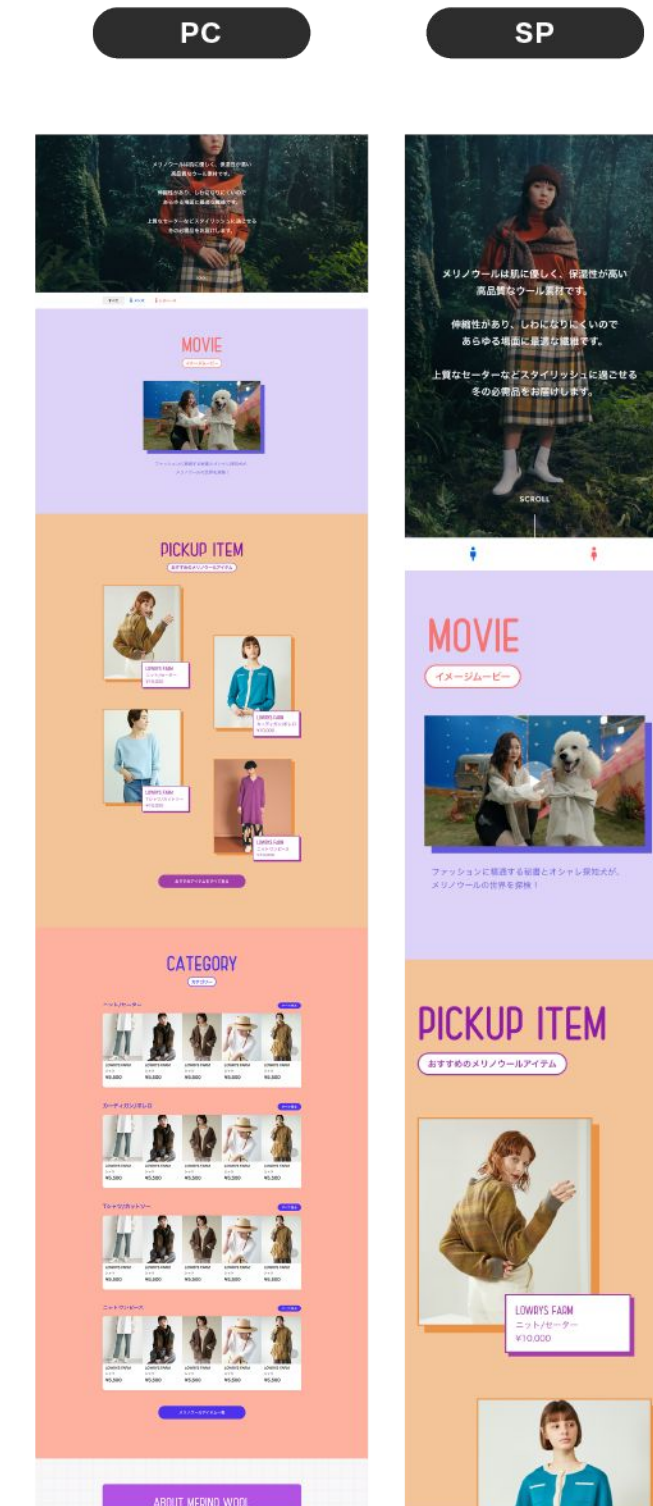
PC

SP

メリノウールは肌に優しく、保湿性が高い高品質なウール素材です。

伸縮性があり、しわになりにくいのであらゆる場面に最適な繊維です。

上質なセーターなどスタイリッシュに過ごせる冬の必需品をお届けします。

MOVIE

イメージムービー

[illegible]

PICKUP ITEM

おすすめのメリノウールアイテム

LOWRYS FARM
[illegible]

LOWRYS FARM
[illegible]

LOWRYS FARM
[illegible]

LOWRYS FARM
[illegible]

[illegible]

CATEGORY

カテゴリー

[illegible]

LOWRYS FARM ¥5,380
LOWRYS FARM ¥5,380
LOWRYS FARM ¥5,380
LOWRYS FARM ¥5,380
LOWRYS FARM ¥5,380

カーディガン/ボレロ

Tシャツ/カットソー

ニット/ワンピース

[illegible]

ABOUT MERINO WOOL

メリノウールは肌に優しく、保湿性が高い高品質なウール素材です。

伸縮性があり、しわになりにくいのであらゆる場面に最適な繊維です。

上質なセーターなどスタイリッシュに過ごせる冬の必需品をお届けします。

SCROLL

MOVIE

イメージムービー

ファッションに精通する紳士とオシャレ探知犬が、メリノウールの世界を探検！

PICKUP ITEM

おすすめのメリノウールアイテム

LOWRYS FARM
ニット/セーター
¥10,000